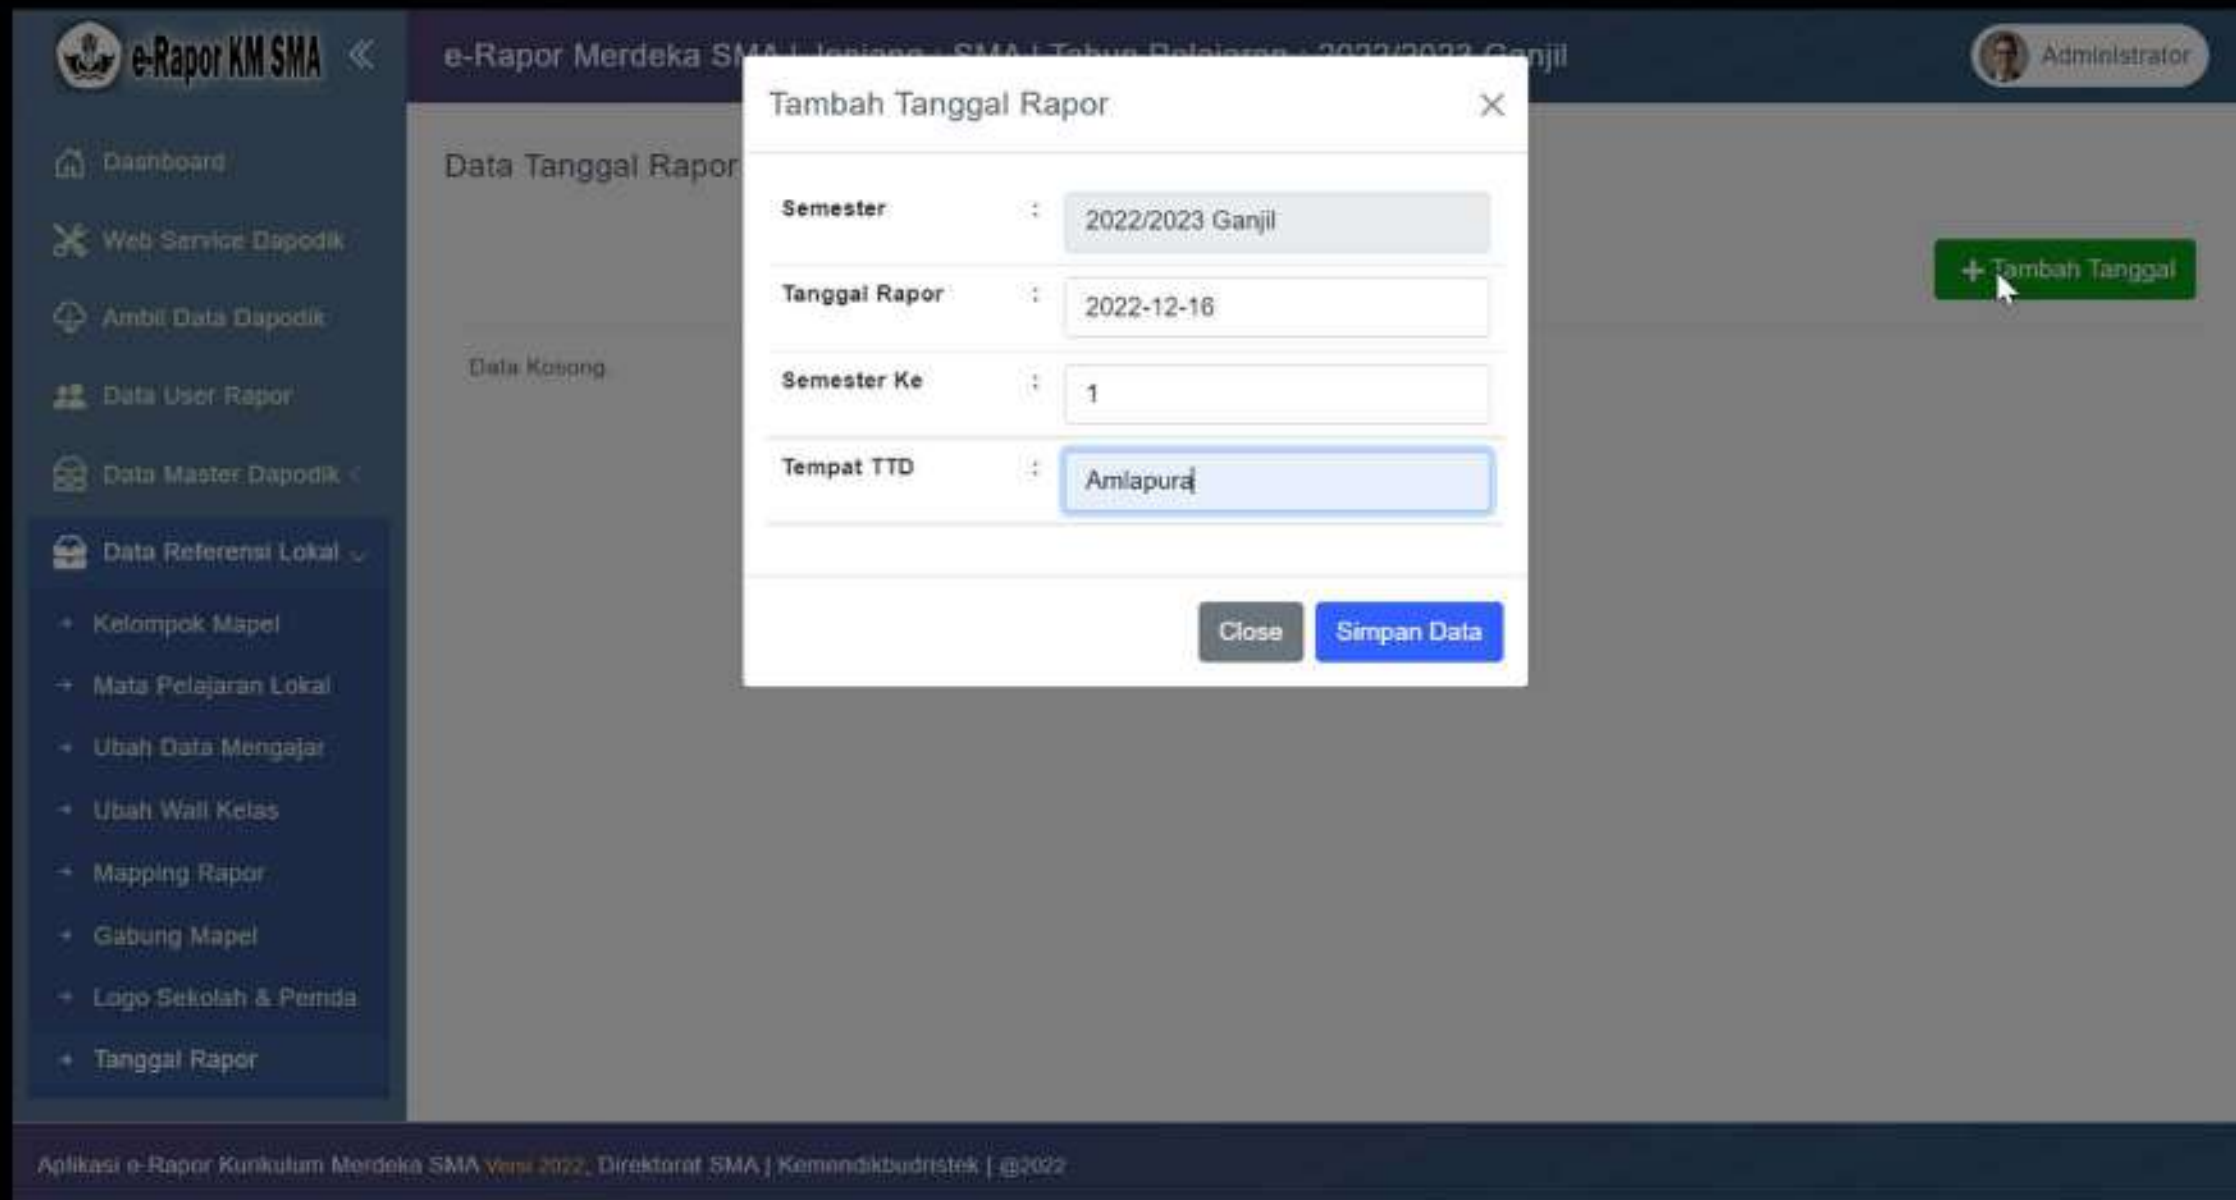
e-Rapor KM SMA

e-Rapor Merdeka SMA | Jenjang : SMA | Tahun Pelajaran : 2022/2023 Ganjil

Administrator

Dashboard
Web Service Dapodik
Ambil Data Dapodik
Data User Rapor
Data Master Dapodik
Data Referensi Lokal
Kelompok Mapel
Mata Pelajaran Lokal
Ubah Data Mengajar
Ubah Wali Kelas
Mapping Rapor
Gabung Mapel
Logo Sekolah & Pemda
Tanggal Rapor

Data Tanggal Rapor

+ Tambah Tanggal

Data Kosong

Tambah Tanggal Rapor

| Semester | : | 2022/2023 Ganjil |
|---|---|---|
| Tanggal Rapor | : | 2022-12-16 |
| Semester Ke | : | 1 |
| Tempat TTD | : | Amlapura |

Close
Simpan Data

Aplikasi e-Rapor Kurikulum Merdeka SMA Versi 2022, Direktorat SMA | Kemendikbudristek | @2022